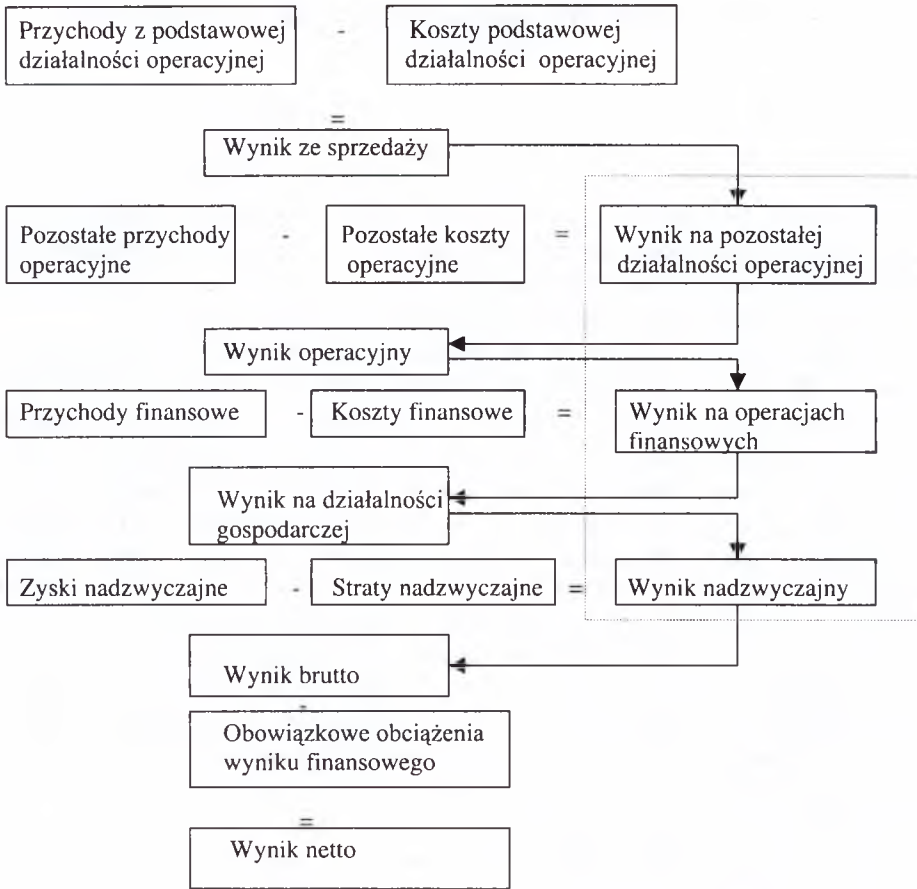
Przychody z podstawowej działalności operacyjnej - Koszty podstawowej działalności operacyjnej

=

Wynik ze sprzedaży

Pozostałe przychody operacyjne - Pozostałe koszty operacyjne = Wynik na pozostałej działalności operacyjnej

Wynik operacyjny

Przychody finansowe - Koszty finansowe = Wynik na operacjach finansowych

Wynik na działalności gospodarczej

Zyski nadzwyczajne - Straty nadzwyczajne = Wynik nadzwyczajny

Wynik brutto

-

Obowiązkowe obciążenia wyniku finansowego

=

Wynik netto